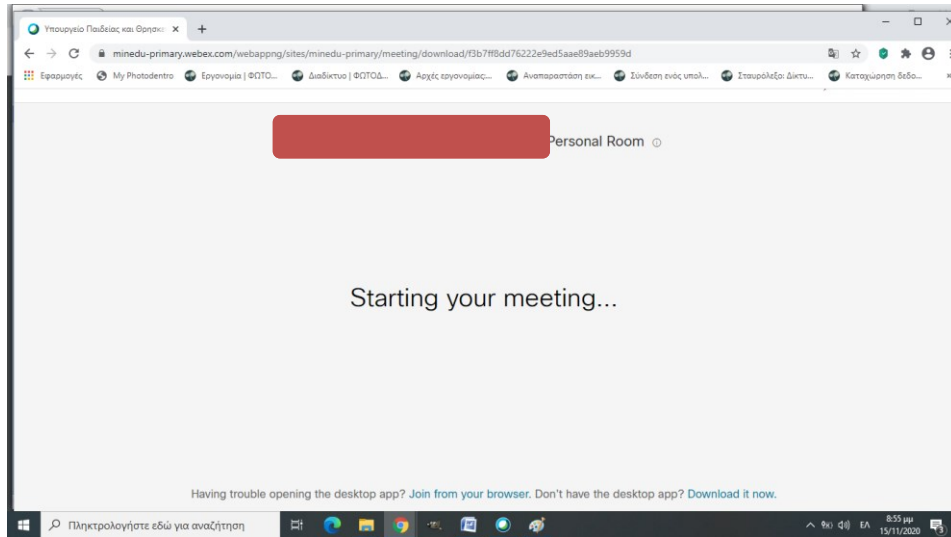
Υπουργείο Παιδείας και Θρησκε ×  +

minedu-primary.webex.com/webappng/sites/minedu-primary/meeting/download/f3b7ff8dd76222e9ed5aae89aeb9959d

Εφαρμογές  My Photodentro  Εργονομία | ΦΩΤΟ...  Διαδίκτυο | ΦΩΤΟΔ...  Αρχές εργονομίας...  Αναπαράσταση εικ...  Σύνδεση ενός υπολ...  Σταυρόλεξο: Δίκτυ...  Καταχώρηση δεδο...

Personal Room

Starting your meeting...

Having trouble opening the desktop app? Join from your browser. Don't have the desktop app? Download it now.

Πληκτρολογήστε εδώ για αναζήτηση

ΕΛ  8:55 μμ  15/11/2020